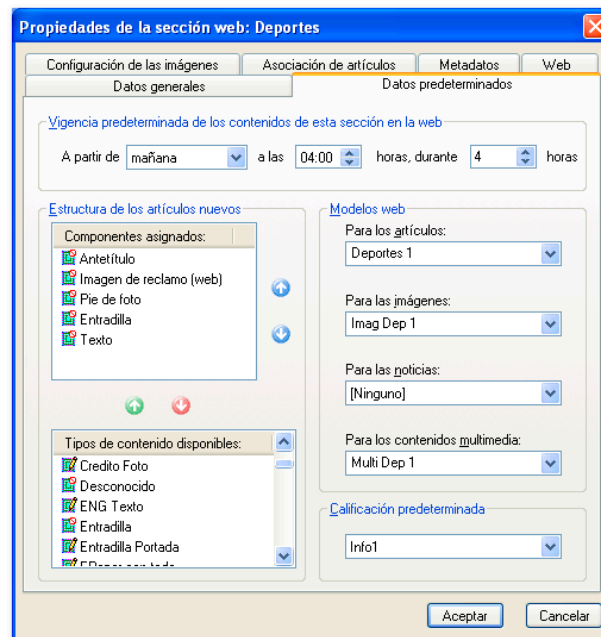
Propiedades de la sección web: Deportes

Configuración de las imágenes | Asociación de artículos | Metadatos | Web
Datos generales | Datos predeterminados

Vigencia predeterminada de los contenidos de esta sección en la web
A partir de mañana a las 04:00 horas, durante 4 horas

Estructura de los artículos nuevos
Componentes asignados:
Antetítulo
Imagen de reclamo (web)
Pie de foto
Entradilla
Texto

Tipos de contenido disponibles:
Credito Foto
Desconocido
ENG Texto
Entradilla
Entradilla Portada
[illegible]

Modelos web
Para los artículos:
Deportes 1
Para las imágenes:
Imag Dep 1
Para las noticias:
[Ninguno]
Para los contenidos multimedia:
Multi Dep 1

Calificación predeterminada
Info1

Aceptar
Cancelar